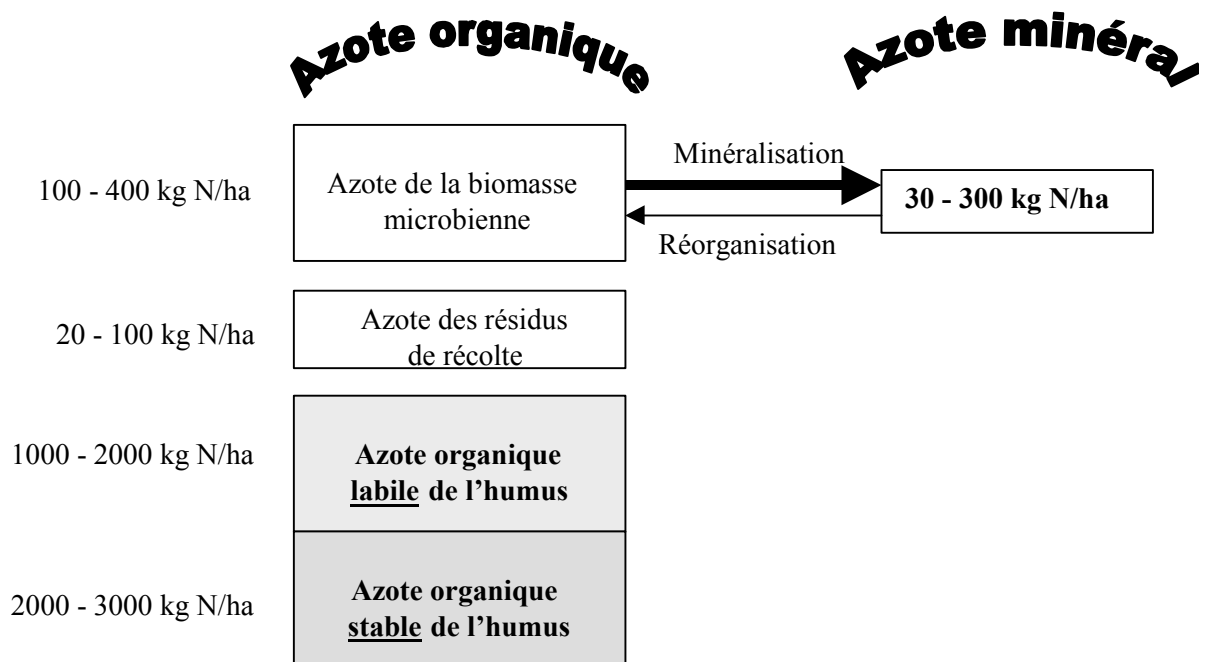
Azote organique

Azote minéral

100 - 400 kg N/ha

Azote de la biomasse microbienne

Minéralisation

Réorganisation

30 - 300 kg N/ha

20 - 100 kg N/ha

Azote des résidus de récolte

1000 - 2000 kg N/ha

Azote organique labile de l'humus

2000 - 3000 kg N/ha

Azote organique stable de l'humus